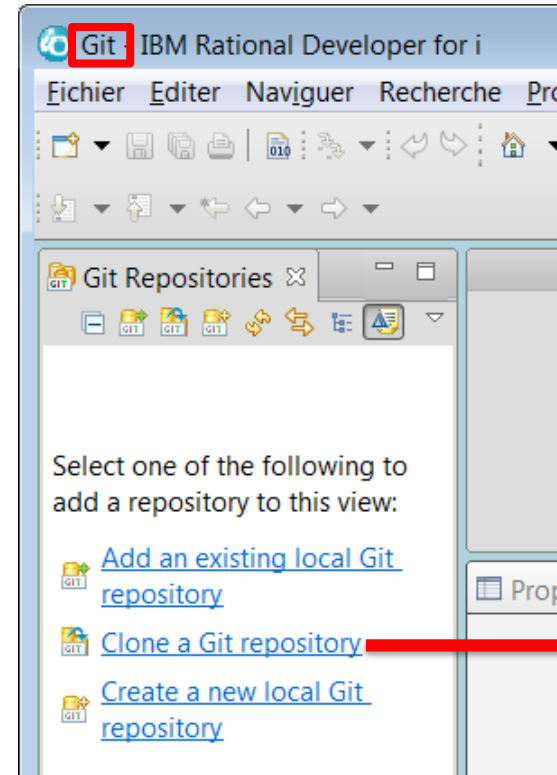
Git - IBM Rational Developer for i

Fichier Editer Naviguer Recherche Pro

Git Repositories

Select one of the following to add a repository to this view:

Add an existing local Git repository

Clone a Git repository

Create a new local Git repository

Prop